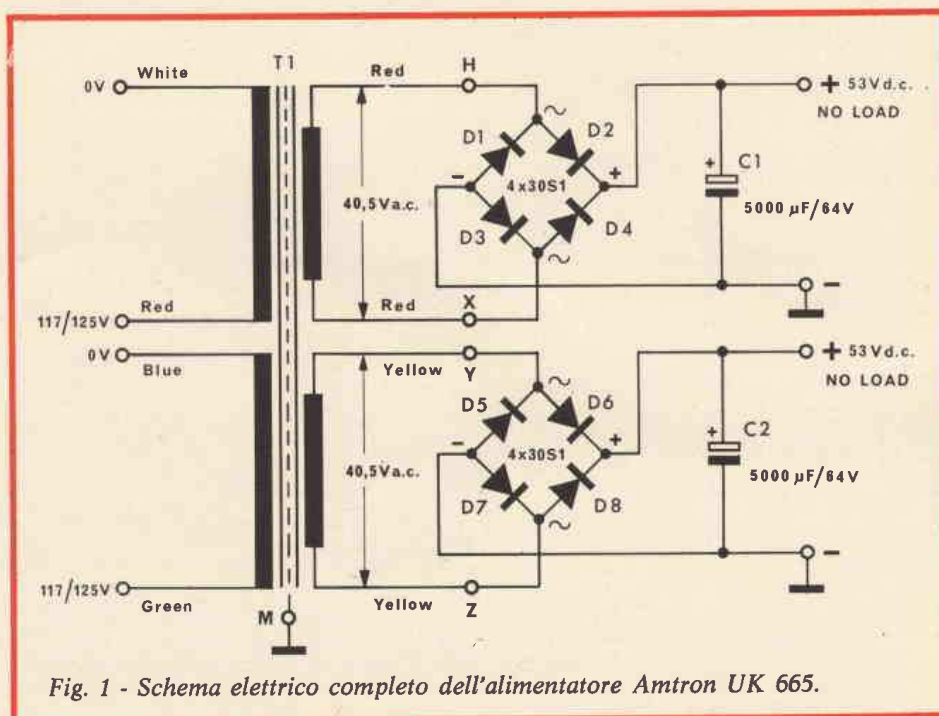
0V White
T1
Red H
+ 53Vd.c.
NO LOAD
D1 D2
−
+
4x30S1
C1
40,5Va.c.
5000 µF/64V
D3 D4
117/125V Red
Red X
−
0V Blue
Yellow Y
+ 53Vd.c.
NO LOAD
D5 D6
−
+
4x30S1
C2
40,5Va.c.
5000 µF/64V
D7 D8
−
117/125V Green
M
Yellow Z

Fig. 1 - Schema elettrico completo dell'alimentatore Amtron UK 665.